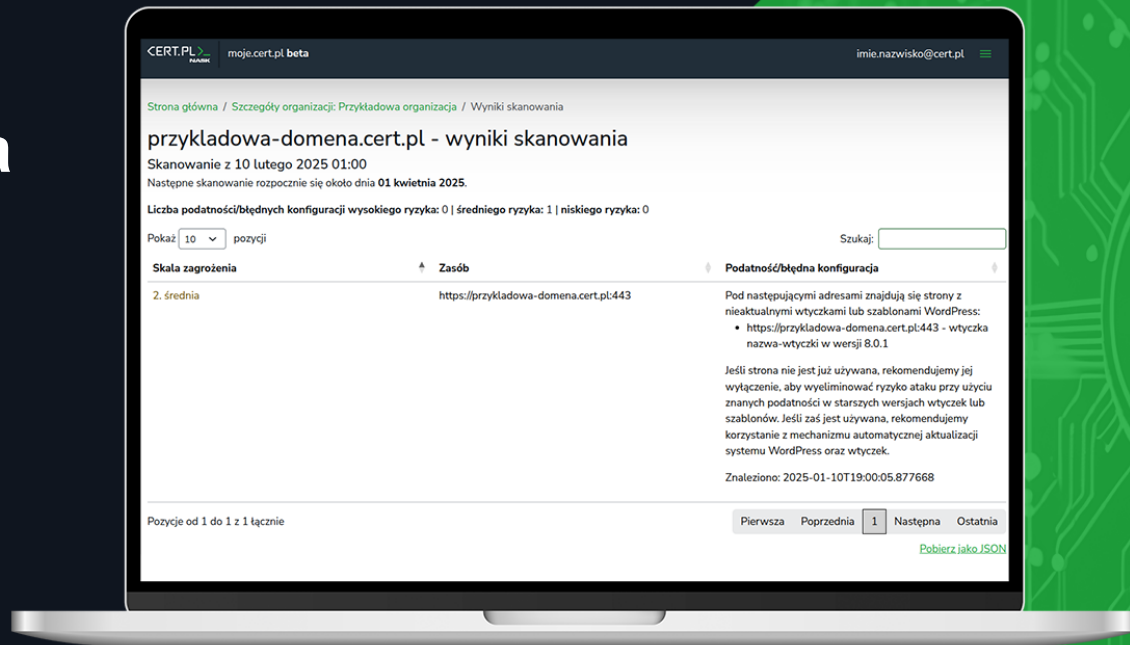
CERT.PL>_ NASK moje.cert.pl beta imie.nazwisko@cert.pl

Strona główna / Szczegóły organizacji: Przykładowa organizacja / Wyniki skanowania

przykladowa-domena.cert.pl - wyniki skanowania

Skanowanie z 10 lutego 2025 01:00

Następne skanowanie rozpocznie się około dnia **01 kwietnia 2025**.

**Liczba podatności/błędnych konfiguracji wysokiego ryzyka:** 0 | **średniego ryzyka:** 1 | **niskiego ryzyka:** 0

Pokaż 10 pozycji

Szukaj:

| Skala zagrożenia | Zasób | Podatność/błędna konfiguracja |
|---|---|---|
| 2. średnia | https://przykladowa-domena.cert.pl:443 | Pod następującymi adresami znajdują się strony z nieaktualnymi wtyczkami lub szablonami WordPress: • https://przykladowa-domena.cert.pl:443 - wtyczka nazwa-wtyczki w wersji 8.0.1 Jeśli strona nie jest już używana, rekomendujemy jej wyłączenie, aby wyeliminować ryzyko ataku przy użyciu znanych podatności w starszych wersjach wtyczek lub szablonów. Jeśli zaś jest używana, rekomendujemy korzystanie z mechanizmu automatycznej aktualizacji systemu WordPress oraz wtyczek. Znaleziono: 2025-01-10T19:00:05.877668 |

Pozycje od 1 do 1 z 1 łącznie

Pierwsza Poprzednia 1 Następna Ostatnia

Pobierz jako JSON